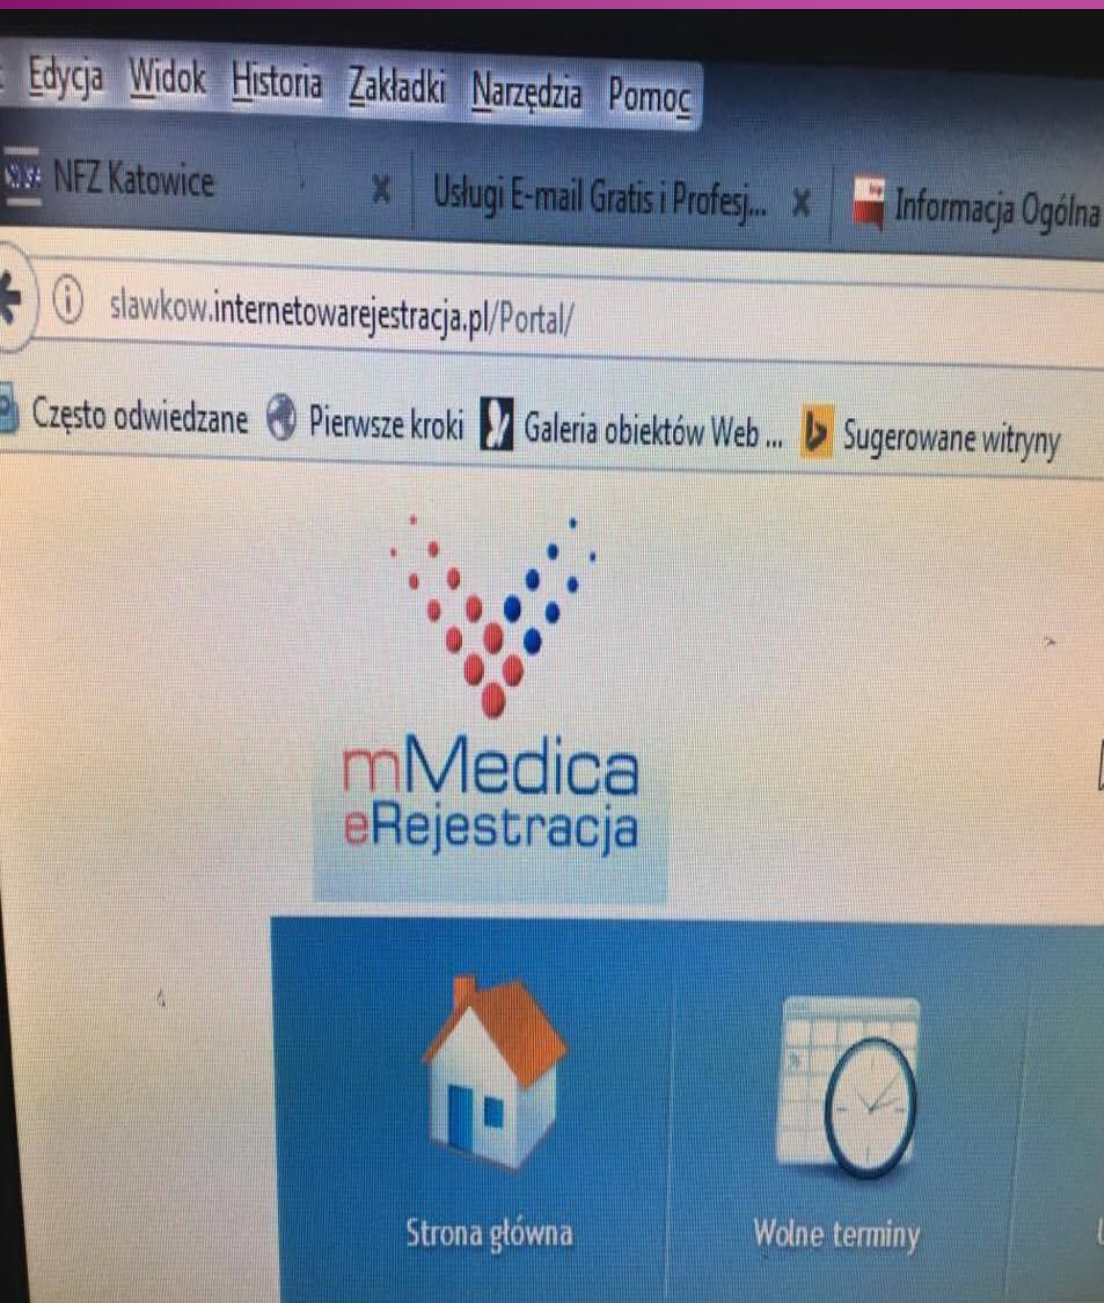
Edycja Widok Historia Zakładki Narzędzia Pomoc

NFZ Katowice
Usługi E-mail Gratis i Profesj...
Informacja Ogólna

slawkow.internetowarejestracja.pl/Portal/

Często odwiedzane
Pierwsze kroki
Galeria obiektów Web ...
Sugerowane witryny

mMedica
eRejestracja

Strona główna
Wolne terminy